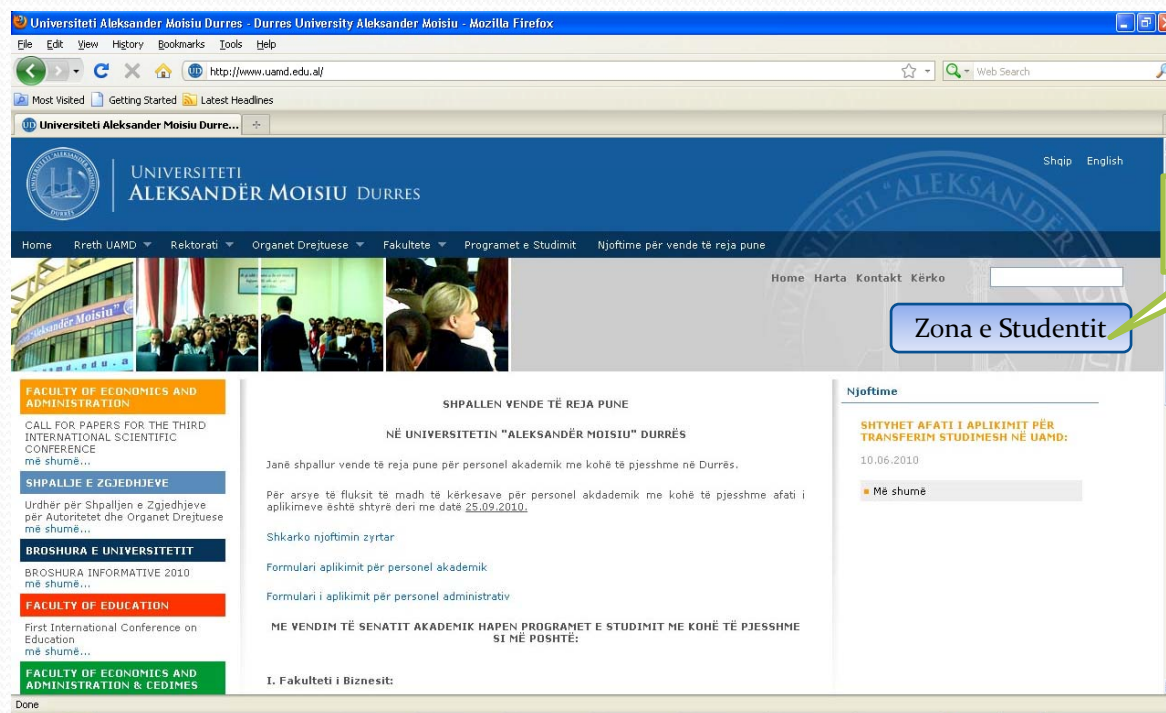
Universiteti Aleksander Moisiu Durres - Durres University Aleksander Moisiu - Mozilla Firefox

File Edit View History Bookmarks Tools Help

http://www.uamd.edu.al/

Web Search

Most Visited Getting Started Latest Headlines

Universiteti Aleksander Moisiu Durre...

UNIVERSITETI
ALEKSANDËR MOISIU DURRES

Shqip English

Home Rreth UAMD Rektorati Organet Drejtuese Fakultete Programet e Studimit Njoftime për vende të reja pune

Home Harta Kontakt Kërko

Zona e Studentit

FACULTY OF ECONOMICS AND ADMINISTRATION

CALL FOR PAPERS FOR THE THIRD INTERNATIONAL SCIENTIFIC CONFERENCE
më shumë...

SHPALLJE E ZGJEDHJEVE

Urdhër për Shpalljen e Zgjedhjeve për Autoritetet dhe Organet Drejtuese
më shumë...

BROSHURA E UNIVERSITETIT

BROSHURA INFORMATIVE 2010
më shumë...

FACULTY OF EDUCATION

First International Conference on Education
më shumë...

FACULTY OF ECONOMICS AND ADMINISTRATION & CEDIMES

SHPALLEN VENDE TË REJA PUNE

NË UNIVERSITETIN "ALEKSANDËR MOISIU" DURRËS

Janë shpallur vende të reja pune për personel akademik me kohë të pjesshme në Durrës.

Për arsye të fluksit të madh të kërkesave për personel akdademik me kohë të pjesshme afati i aplikimeve është shtyrë deri me datë 25.09.2010.

Shkarko njoftimin zyrtar

Formulari aplikimit për personel akademik

Formulari i aplikimit për personel administrativ

ME VENDIM TË SENATIT AKADEMIK HAPEN PROGRAMET E STUDIMIT ME KOHË TË PJESSHME SI MË POSHTË:

I. Fakulteti i Biznesit:

Njoftime

SHTYHET AFATI I APLIKIMIT PËR TRANSFERIM STUDIMESH NË UAMD:

10.06.2010

Më shumë

Done